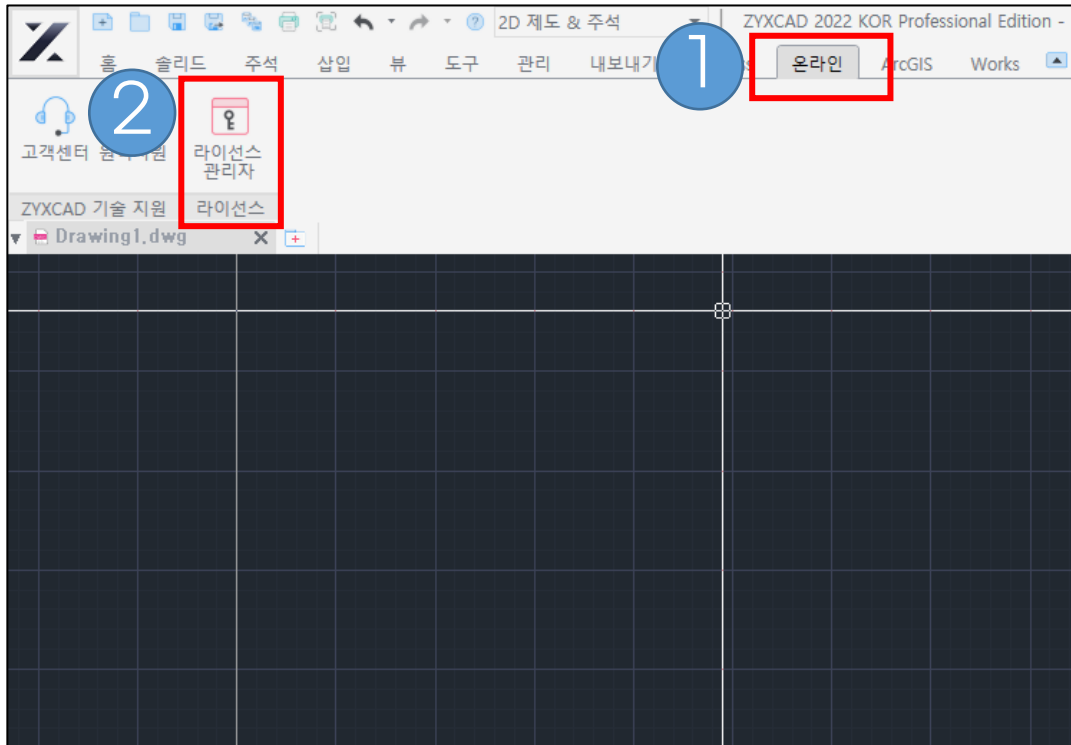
2D 제도 & 주석

ZYXCAD 2022 KOR Professional Edition -

홈 솔리드 주석 삽입 뷰 도구 관리 내보내기 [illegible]s 온라인 ArcGIS Works

1

2

고객센터 원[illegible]지원

라이선스 관리자

ZYXCAD 기술 지원

라이선스

Drawing1.dwg